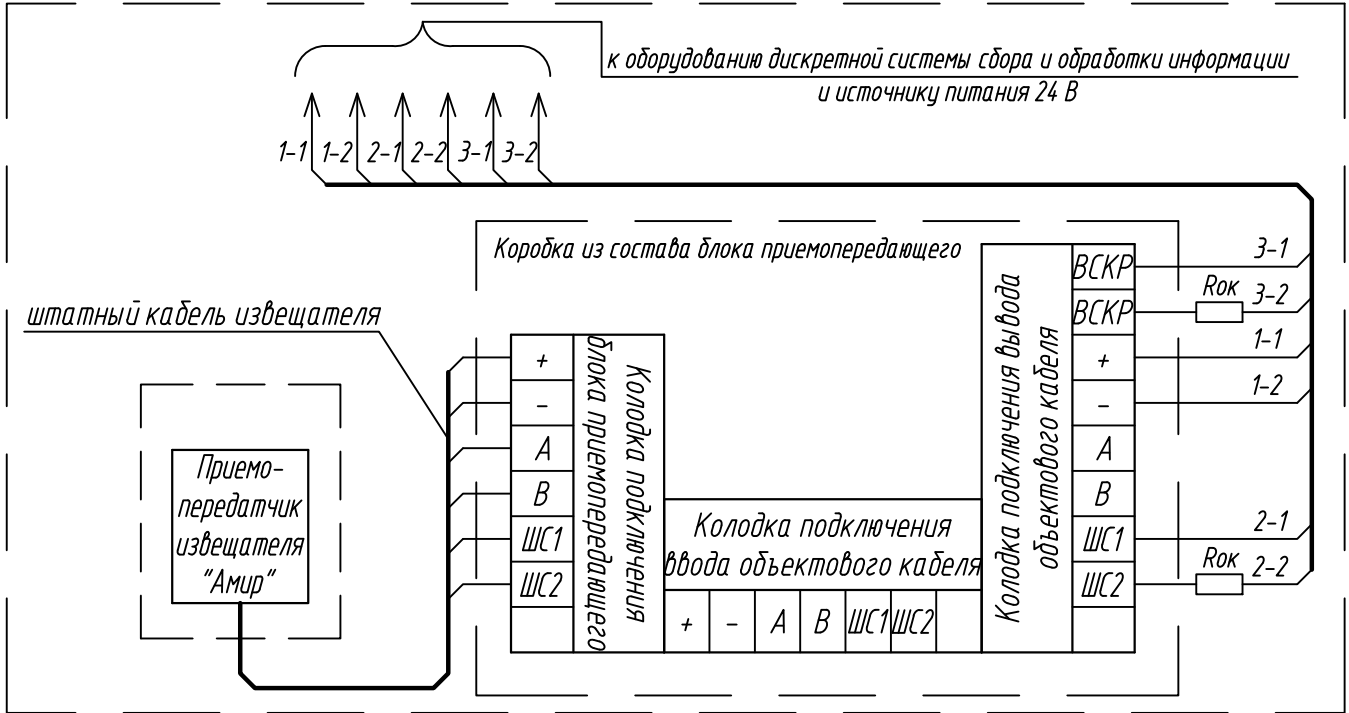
к оборудованию дискретной системы сбора и обработки информации и источнику питания 24 В

1-1 1-2 2-1 2-2 3-1 3-2

Коробка из состава блока приемопередающего

штатный кабель извещателя

Приемо-передатчик извещателя "Амир"

| + |
| --- |
| – |
| A |
| B |
| ШС1 |
| ШС2 |

Колодка подключения блока приемопередающего

Колодка подключения ввода объектового кабеля

| + | – | A | B | ШС1 | ШС2 |
| --- | --- | --- | --- | --- | --- |

Колодка подключения вывода объектового кабеля

| ВСКР |
| --- |
| ВСКР |
| + |
| – |
| A |
| B |
| ШС1 |
| ШС2 |

3-1
Rок 3-2
1-1
1-2
2-1
Rок 2-2